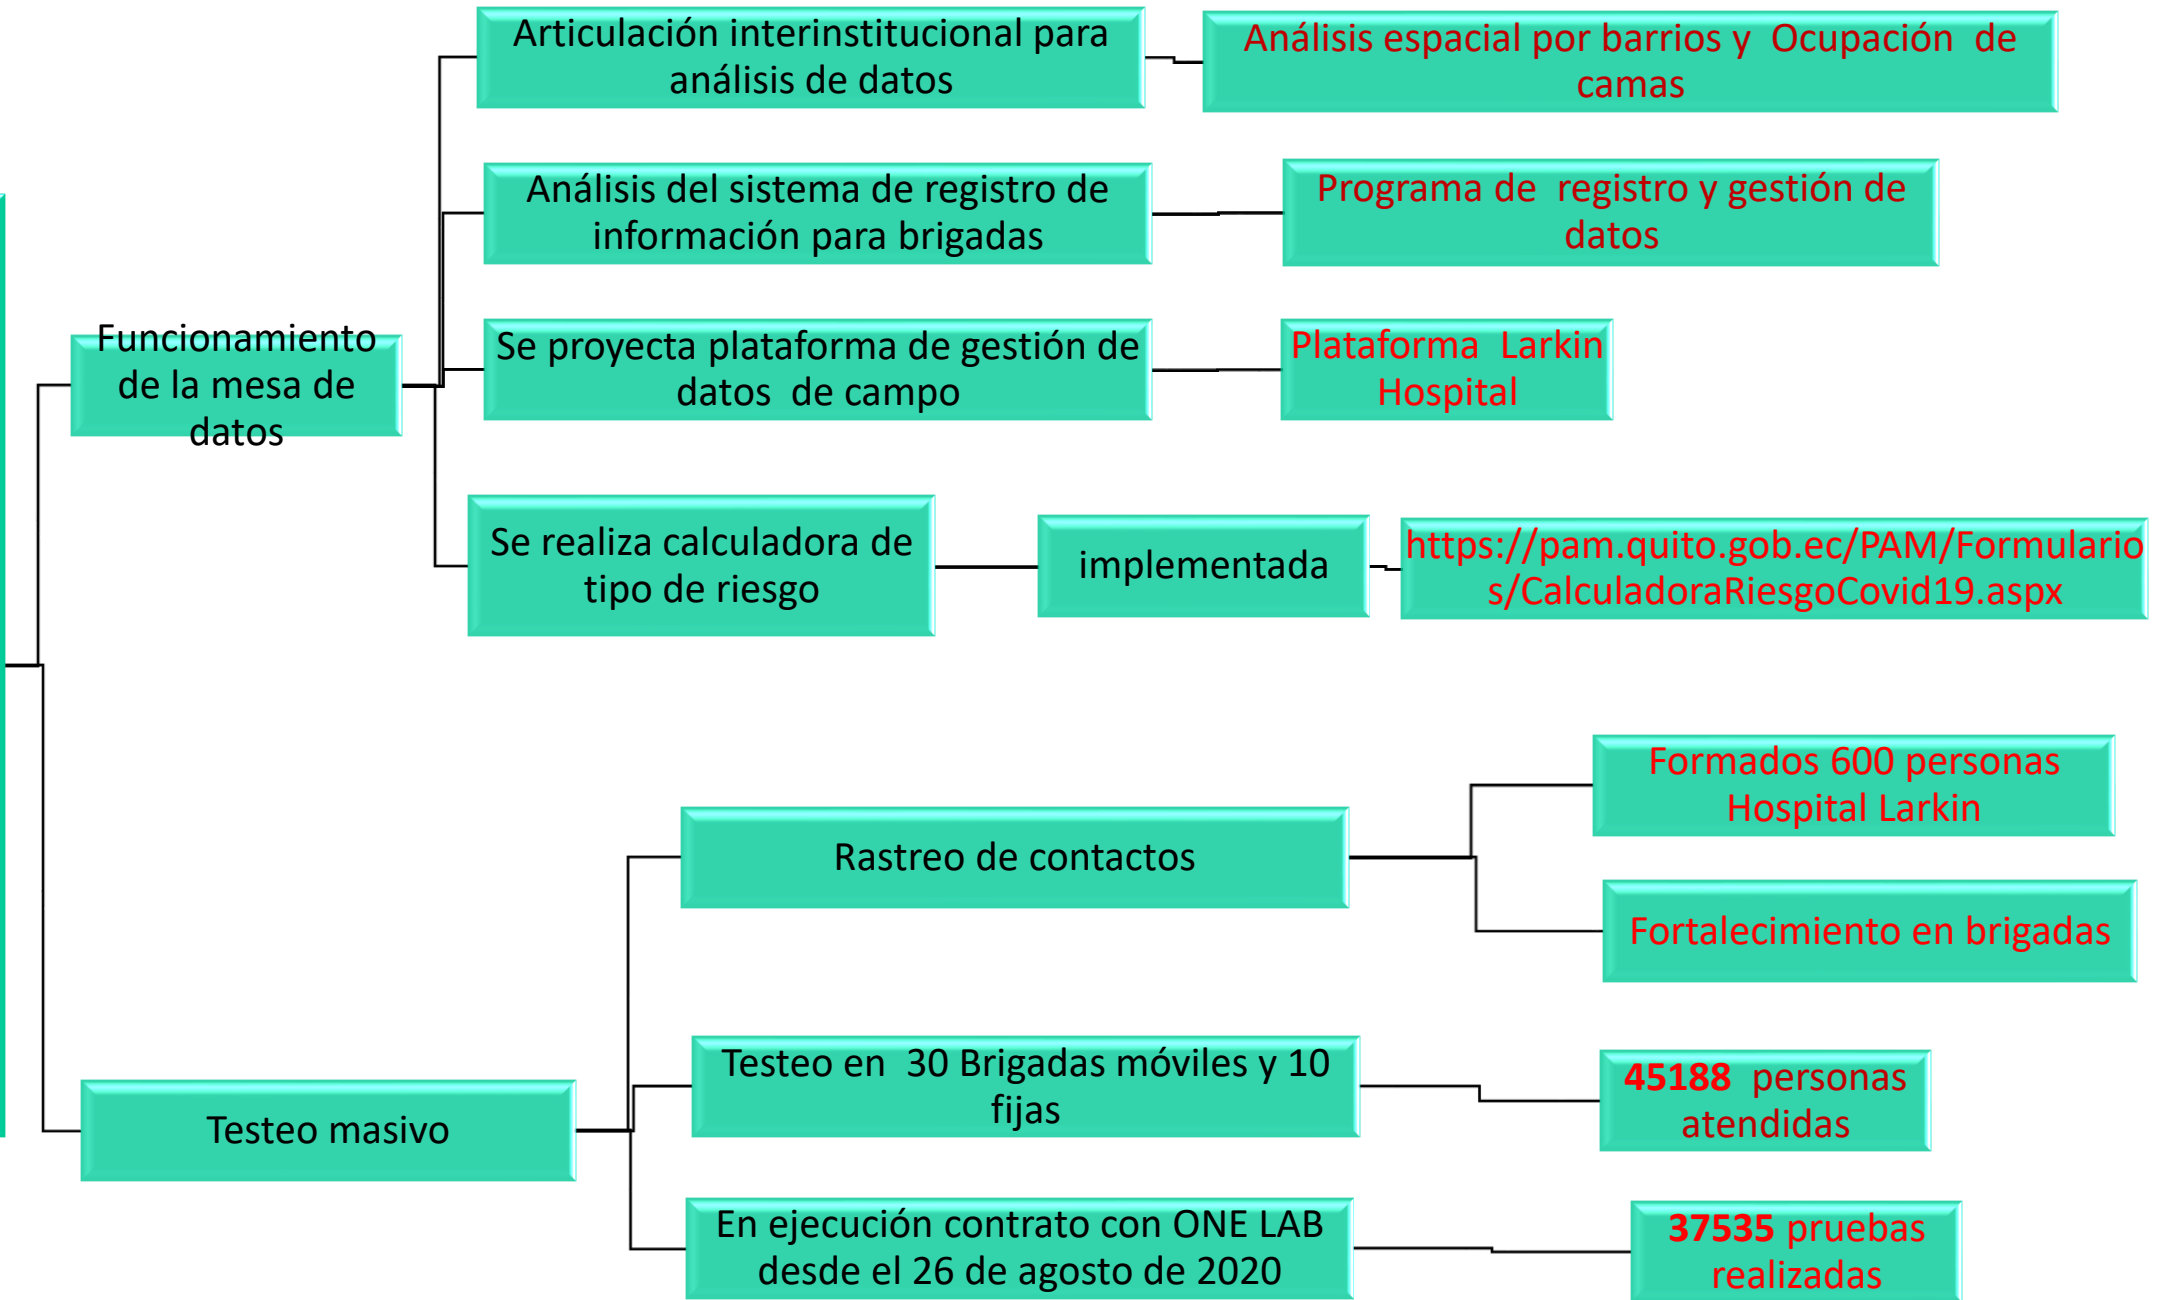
Funcionamiento de la mesa de datos

Articulación interinstitucional para análisis de datos

Análisis espacial por barrios y Ocupación de camas

Análisis del sistema de registro de información para brigadas

Programa de registro y gestión de datos

Se proyecta plataforma de gestión de datos de campo

Plataforma Larkin Hospital

Se realiza calculadora de tipo de riesgo

implementada

https://pam.quito.gob.ec/PAM/Formularios/CalculadoraRiesgoCovid19.aspx

Testeo masivo

Rastreo de contactos

Formados 600 personas Hospital Larkin

Fortalecimiento en brigadas

Testeo en 30 Brigadas móviles y 10 fijas

45188 personas atendidas

En ejecución contrato con ONE LAB desde el 26 de agosto de 2020

37535 pruebas realizadas